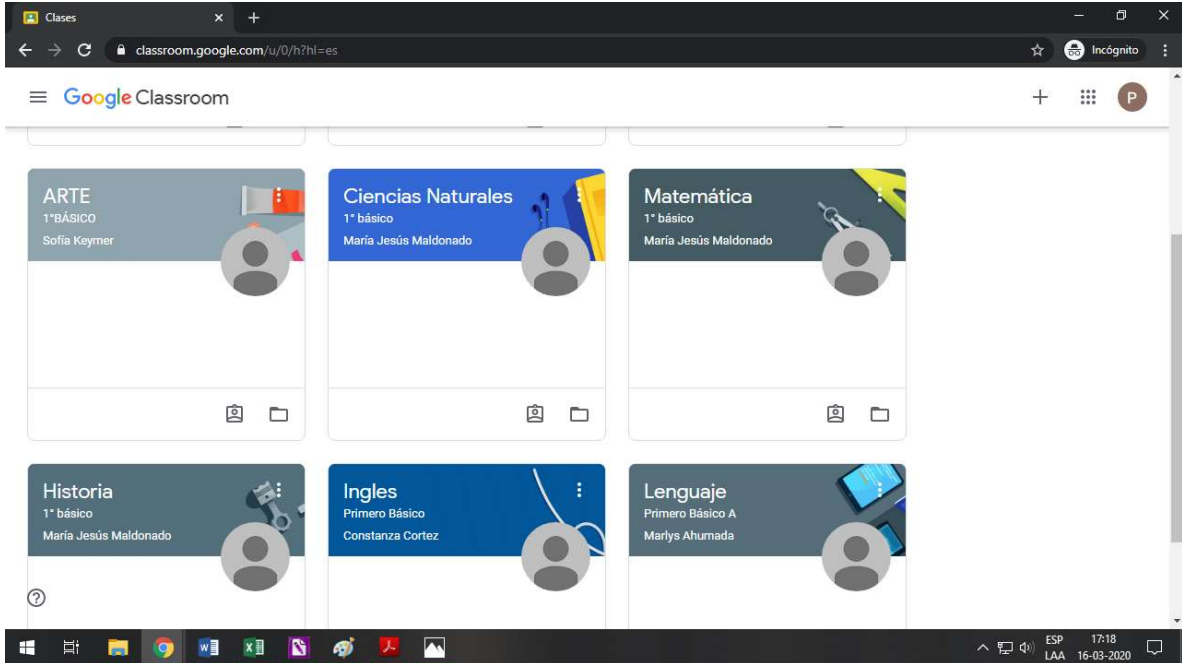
Clases

classroom.google.com/u/0/h?hl=es

Incógnito

Google Classroom

P

ARTE
1°BÁSICO
Sofía Keymer

Ciencias Naturales
1° básico
María Jesús Maldonado

Matemática
1° básico
María Jesús Maldonado

Historia
1° básico
María Jesús Maldonado

Ingles
Primero Básico
Constanza Cortez

Lenguaje
Primero Básico A
Marlys Ahumada

ESP
LAA
17:18
16-03-2020